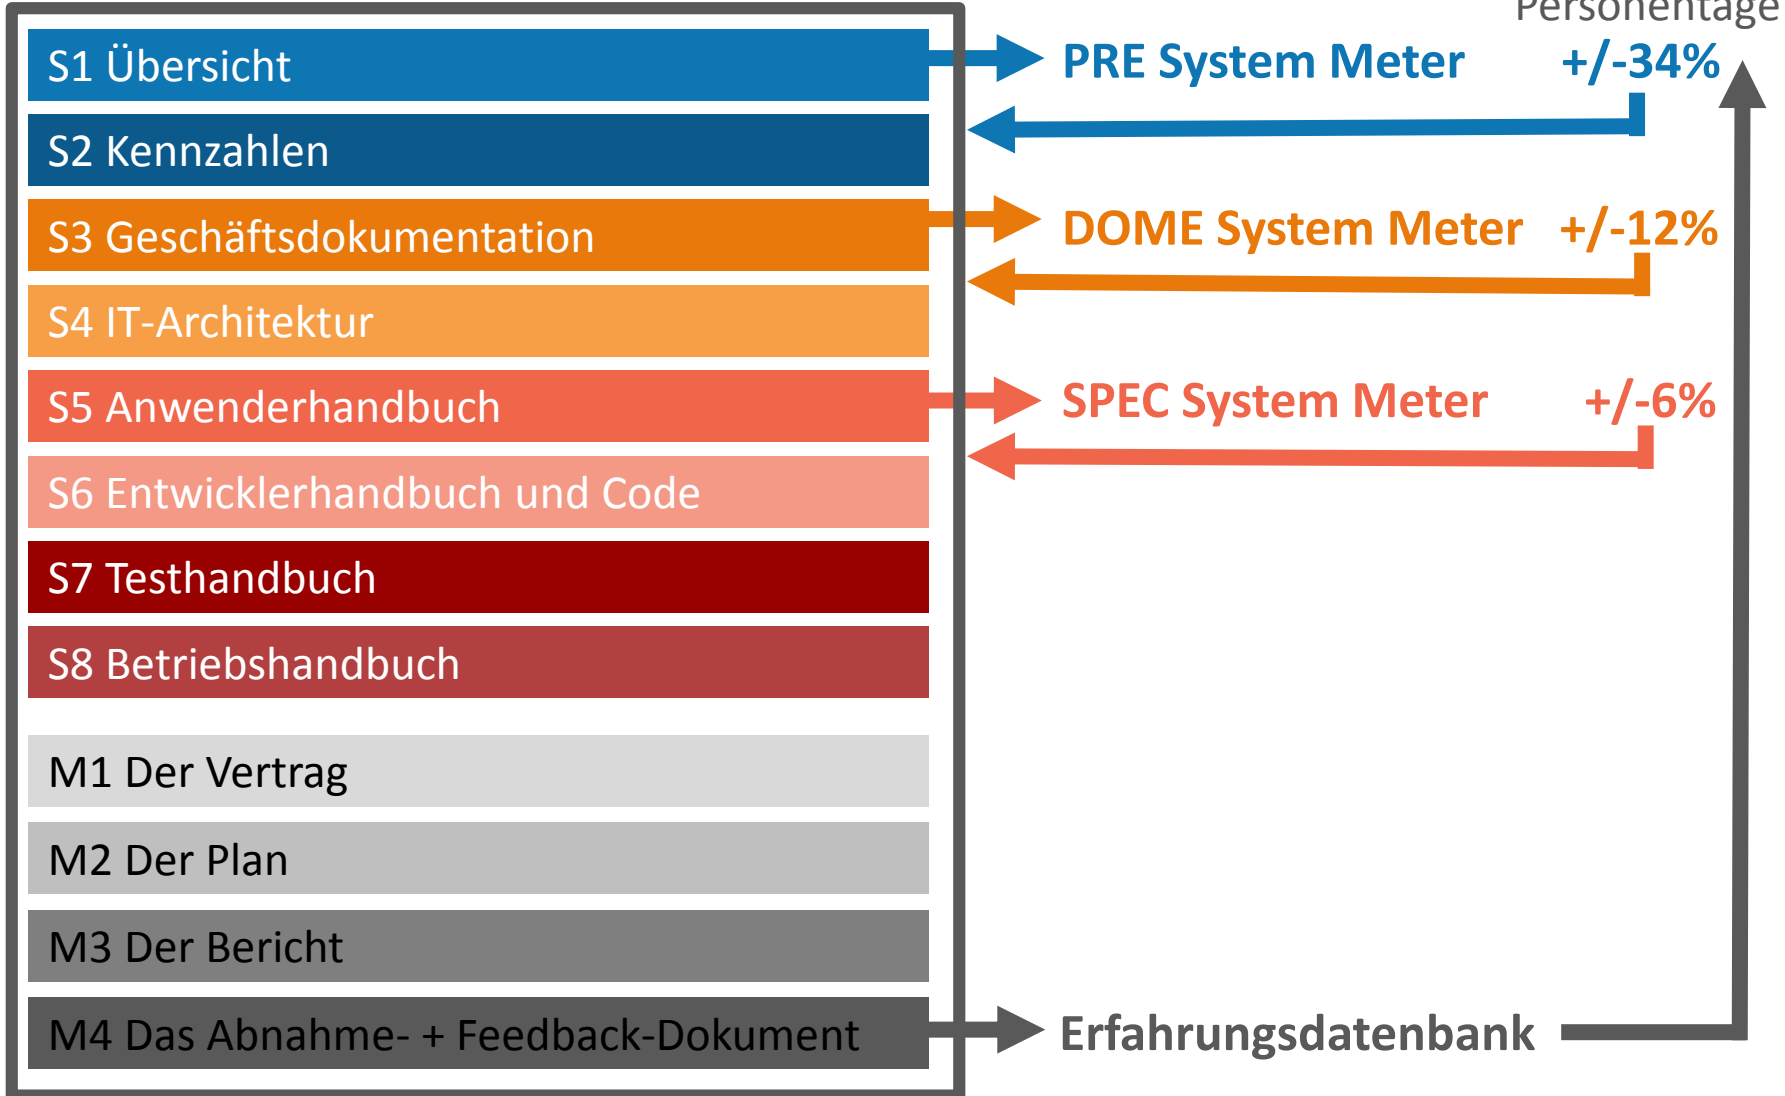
S1 Übersicht
S2 Kennzahlen
S3 Geschäftsdokumentation
S4 IT-Architektur
S5 Anwenderhandbuch
S6 Entwicklerhandbuch und Code
S7 Testhandbuch
S8 Betriebshandbuch

M1 Der Vertrag
M2 Der Plan
M3 Der Bericht
M4 Das Abnahme- + Feedback-Dokument

Personentage
PRE System Meter +/-34%
DOME System Meter +/-12%
SPEC System Meter +/-6%
Erfahrungsdatenbank